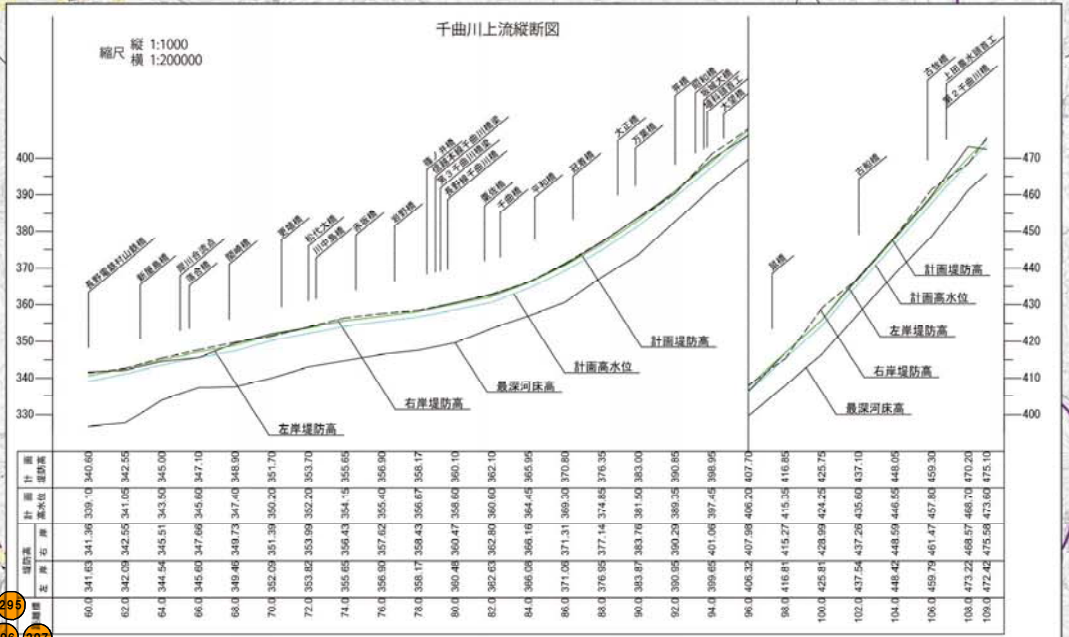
千曲川上流縦断図

縮尺 縦 1:1000
横 1:200000

400
390
380
370
360
350
340
330

470
460
450
440
430
420
410
400

長野電鉄村山鉄橋
新屋島橋
犀川合流点
落合橋
岩野橋
更埴橋
粟佐橋
屋代大橋
川中島橋
赤坂橋
岩野橋
篠ノ井橋
長野県道千曲川橋梁
第3千曲川橋梁
長野線千曲川橋
屋代橋
千曲橋
平和橋
冠着橋
大正橋
万葉橋
弁橋
昭和橋
宮坂大橋
坂城頭首工
大望橋
鼠橋
古舟橋
古牧橋
上田農水頭首工
第2千曲川橋

計画堤防高
計画高水位
最深河床高
右岸堤防高
左岸堤防高

計画堤防高
計画高水位
左岸堤防高
右岸堤防高
最深河床高

| 計画堤防高 | 340.60 | 342.55 | 345.00 | 347.10 | 348.90 | 351.70 | 353.70 | 355.65 | 356.90 | 358.17 | 360.10 | 362.10 | 365.95 | 370.80 | 376.35 | 383.00 | 390.85 | 398.95 | 407.70 | 416.85 | 425.75 | 437.10 | 448.05 | 459.30 | 470.20 | 475.10 |
|---|---|---|---|---|---|---|---|---|---|---|---|---|---|---|---|---|---|---|---|---|---|---|---|---|---|---|
| 計画高水位 | 339.10 | 341.05 | 343.50 | 345.60 | 347.40 | 350.20 | 352.20 | 354.15 | 355.40 | 356.67 | 358.60 | 360.60 | 364.45 | 369.30 | 374.85 | 381.50 | 389.35 | 397.45 | 406.20 | 415.35 | 424.25 | 435.60 | 446.55 | 457.80 | 468.70 | 473.60 |
| 堤防高 右岸 | 341.36 | 342.55 | 345.51 | 347.66 | 349.73 | 351.39 | 353.99 | 356.43 | 357.62 | 358.43 | 360.47 | 362.80 | 366.16 | 371.31 | 377.14 | 383.76 | 390.29 | 401.06 | 407.98 | 415.27 | 428.99 | 437.26 | 448.59 | 461.47 | 468.57 | 475.58 |
| 左岸 | 341.63 | 342.09 | 344.54 | 345.60 | 349.46 | 352.09 | 353.82 | 355.65 | 356.90 | 358.17 | 360.48 | 362.63 | 366.08 | 371.06 | 376.95 | 383.87 | 390.95 | 399.65 | 406.32 | 416.81 | 425.81 | 437.54 | 448.42 | 459.79 | 473.22 | 472.42 |
| 距離標 | 60.0 | 62.0 | 64.0 | 66.0 | 68.0 | 70.0 | 72.0 | 74.0 | 76.0 | 78.0 | 80.0 | 82.0 | 84.0 | 86.0 | 88.0 | 90.0 | 92.0 | 94.0 | 96.0 | 98.0 | 100.0 | 102.0 | 104.0 | 106.0 | 108.0 | 109.0 |

295
296 297